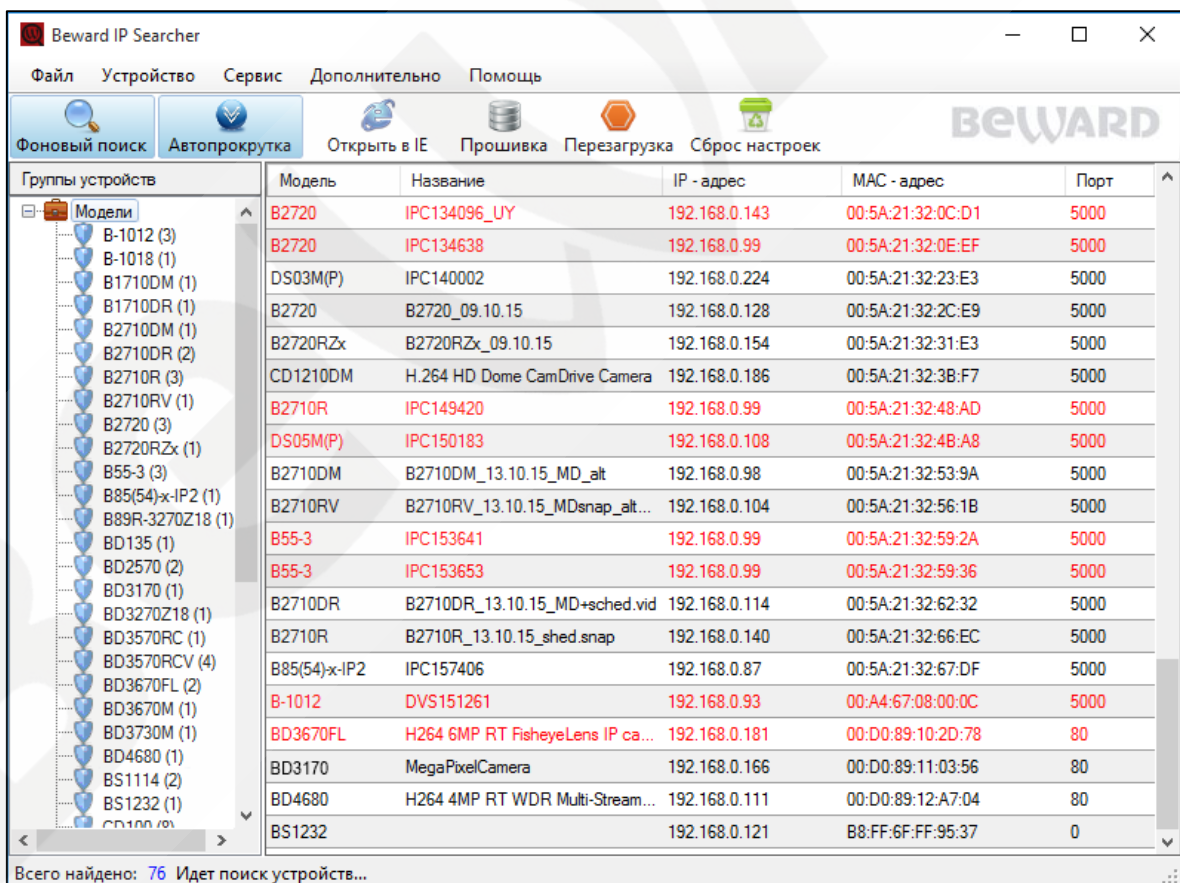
Beward IP Searcher

Файл Устройство Сервис Дополнительно Помощь

Фоновый поиск Автопрокрутка Открыть в IE Прошивка Перезагрузка Сброс настроек

BEWARD

Группы устройств

Модели
B-1012 (3)
B-1018 (1)
B1710DM (1)
B1710DR (1)
B2710DM (1)
B2710DR (2)
B2710R (3)
B2710RV (1)
B2720 (3)
B2720RZx (1)
B55-3 (3)
B85(54)-x-IP2 (1)
B89R-3270Z18 (1)
BD135 (1)
BD2570 (2)
BD3170 (1)
BD3270Z18 (1)
BD3570RC (1)
BD3570RCV (4)
BD3670FL (2)
BD3670M (1)
BD3730M (1)
BD4680 (1)
BS1114 (2)
BS1232 (1)
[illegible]

| Модель | Название | IP - адрес | MAC - адрес | Порт |
|---|---|---|---|---|
| B2720 | IPC134096_UY | 192.168.0.143 | 00:5A:21:32:0C:D1 | 5000 |
| B2720 | IPC134638 | 192.168.0.99 | 00:5A:21:32:0E:EF | 5000 |
| DS03M(P) | IPC140002 | 192.168.0.224 | 00:5A:21:32:23:E3 | 5000 |
| B2720 | B2720_09.10.15 | 192.168.0.128 | 00:5A:21:32:2C:E9 | 5000 |
| B2720RZx | B2720RZx_09.10.15 | 192.168.0.154 | 00:5A:21:32:31:E3 | 5000 |
| CD1210DM | H.264 HD Dome CamDrive Camera | 192.168.0.186 | 00:5A:21:32:3B:F7 | 5000 |
| B2710R | IPC149420 | 192.168.0.99 | 00:5A:21:32:48:AD | 5000 |
| DS05M(P) | IPC150183 | 192.168.0.108 | 00:5A:21:32:4B:A8 | 5000 |
| B2710DM | B2710DM_13.10.15_MD_alt | 192.168.0.98 | 00:5A:21:32:53:9A | 5000 |
| B2710RV | B2710RV_13.10.15_MDsnap_alt... | 192.168.0.104 | 00:5A:21:32:56:1B | 5000 |
| B55-3 | IPC153641 | 192.168.0.99 | 00:5A:21:32:59:2A | 5000 |
| B55-3 | IPC153653 | 192.168.0.99 | 00:5A:21:32:59:36 | 5000 |
| B2710DR | B2710DR_13.10.15_MD+sched.vid | 192.168.0.114 | 00:5A:21:32:62:32 | 5000 |
| B2710R | B2710R_13.10.15_shed.snap | 192.168.0.140 | 00:5A:21:32:66:EC | 5000 |
| B85(54)-x-IP2 | IPC157406 | 192.168.0.87 | 00:5A:21:32:67:DF | 5000 |
| B-1012 | DVS151261 | 192.168.0.93 | 00:A4:67:08:00:0C | 5000 |
| BD3670FL | H264 6MP RT FisheyeLens IP ca... | 192.168.0.181 | 00:D0:89:10:2D:78 | 80 |
| BD3170 | MegaPixelCamera | 192.168.0.166 | 00:D0:89:11:03:56 | 80 |
| BD4680 | H264 4MP RT WDR Multi-Stream... | 192.168.0.111 | 00:D0:89:12:A7:04 | 80 |
| BS1232 | | 192.168.0.121 | B8:FF:6F:FF:95:37 | 0 |

Всего найдено: 76 Идет поиск устройств...